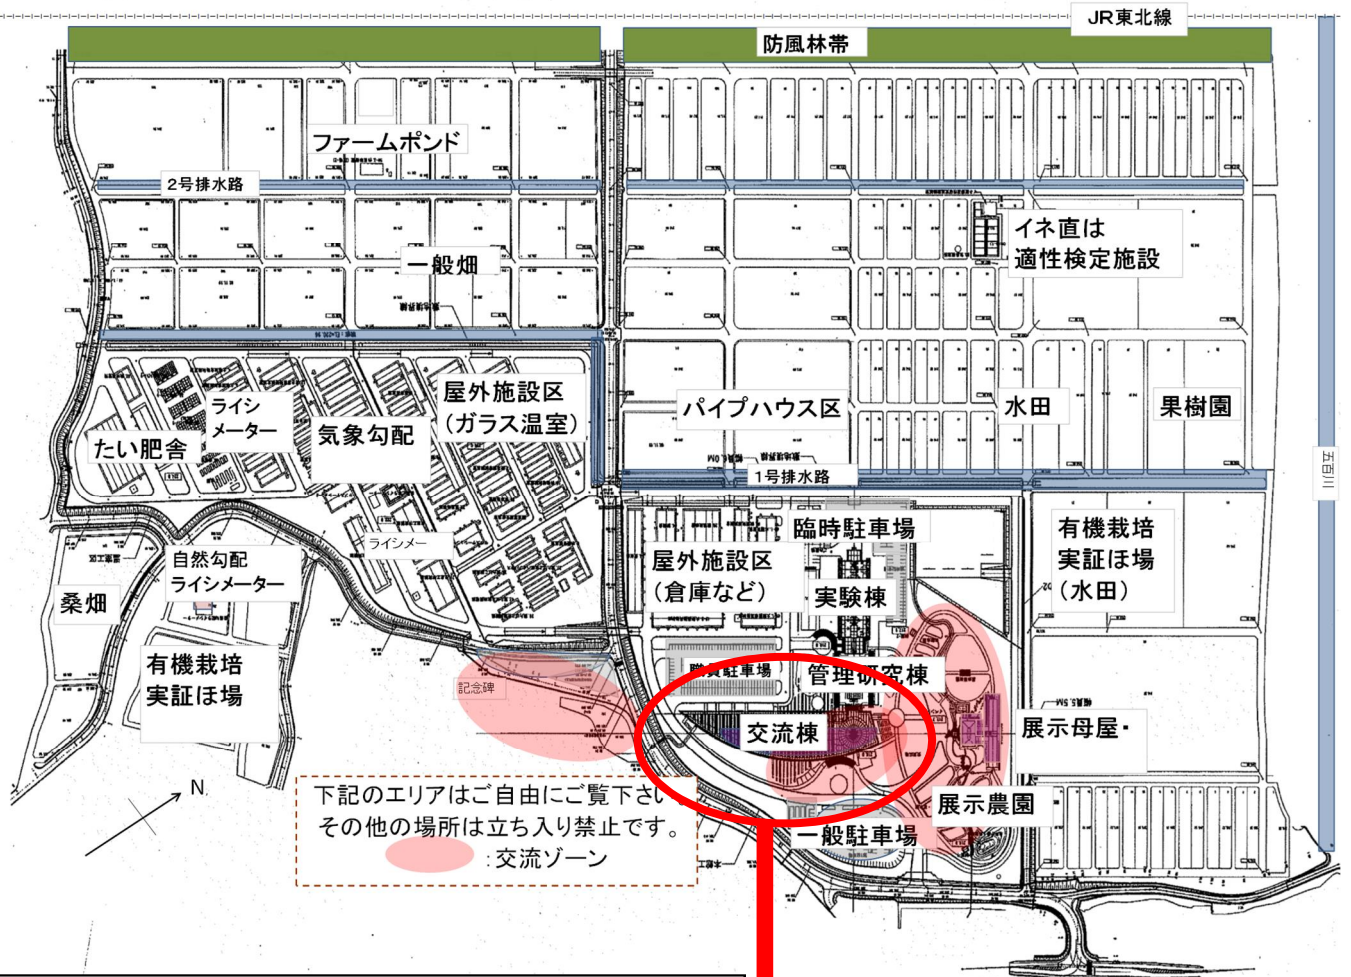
JR東北線

防風林帯

ファームポンド

2号排水路

イネ直は
適性検定施設

一般畑

屋外施設区
(ガラス温室)

ライシ
メーター

気象勾配

たい肥舎

パイプハウス区

水田

果樹園

1号排水路

五百川

臨時駐車場

有機栽培
実証ほ場
(水田)

ライシメー

自然勾配
ライシメーター

屋外施設区
(倉庫など)

実験棟

桑畑

有機栽培
実証ほ場

職員駐車場

管理研究棟

記念碑

交流棟

展示母屋・

展示農園

N

下記のエリアはご自由にご覧下さい
その他の場所は立ち入り禁止です。
:交流ゾーン

一般駐車場